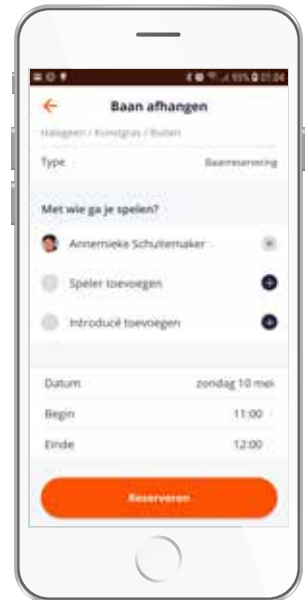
Baan afhangen

Halgeen / Kunstgras / Buiten

Type Baanreservering

Met wie ga je spelen?

Annemieke Schutemaker

Speler toevoegen

Introducé toevoegen

Datum zondag 10 mei

Begin 11:00

Einde 12:00

Reserveren